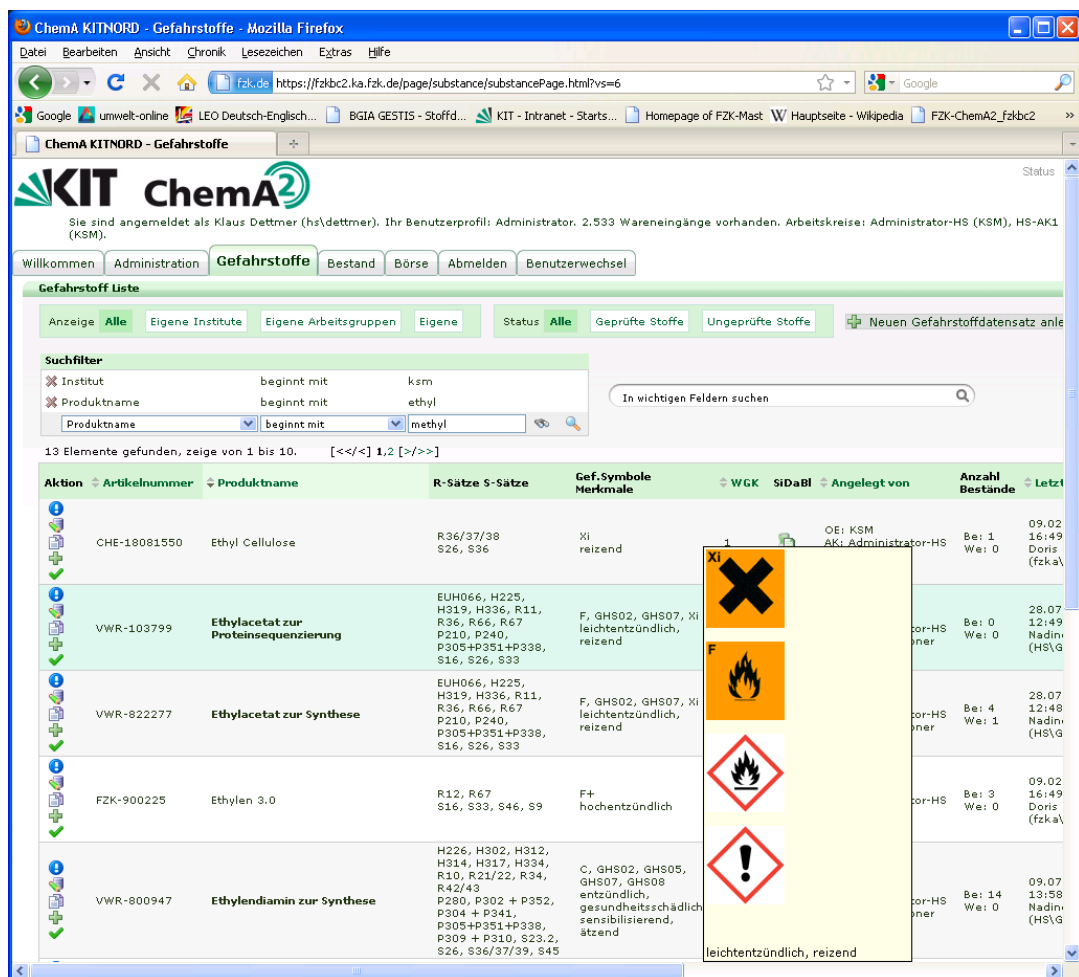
ChemA KITNORD - Gefahrstoffe - Mozilla Firefox

Datei Bearbeiten Ansicht Chronik Lesezeichen Extras Hilfe

fzk.de https://fzkbc2.ka.fzk.de/page/substance/substancePage.html?vs=6

Google

Google umwelt-online LEO Deutsch-Englisch... BGIA GESTIS - Stoffd... KIT - Intranet - Starts... Homepage of FZK-Mast Hauptseite - Wikipedia FZK-ChemA2_fzkbc2

ChemA KITNORD - Gefahrstoffe

KIT ChemA2

Status

Sie sind angemeldet als Klaus Dettmer (hs\dettmer). Ihr Benutzerprofil: Administrator. 2.533 Wareneingänge vorhanden. Arbeitskreise: Administrator-HS (KSM), HS-AK1 (KSM).

Willkommen | Administration | Gefahrstoffe | Bestand | Börse | Abmelden | Benutzerwechsel

Gefahrstoff Liste

Anzeige Alle | Eigene Institute | Eigene Arbeitsgruppen | Eigene

Status Alle | Geprüfte Stoffe | Ungeprüfte Stoffe

Neuen Gefahrstoffdatensatz anle

Suchfilter

Institut beginnt mit ksm
Produktname beginnt mit ethyl
Produktname beginnt mit methyl

In wichtigen Feldern suchen

13 Elemente gefunden, zeige von 1 bis 10. [<</<] 1,2 [>/>>]

| Aktion | Artikelnummer | Produktname | R-Sätze S-Sätze | Gef.Symbole Merkmale | WGK | SiDaBl | Angelegt von | Anzahl Bestände | Letz |
|---|---|---|---|---|---|---|---|---|---|
| | CHE-18081550 | Ethyl Cellulose | R36/37/38 S26, S36 | Xi reizend | 1 | | OE: KSM AK: Administrator-HS | Be: 1 We: 0 | 09.02 16:49 Doris (fzka\ |
| | VWR-103799 | Ethylacetat zur Proteinsequenzierung | EUH066, H225, H319, H336, R11, R36, R66, R67 P210, P240, P305+P351+P338, S16, S26, S33 | F, GHS02, GHS07, Xi leichtentzündlich, reizend | | | tor-HS oner | Be: 0 We: 0 | 28.07 12:49 Nadin (HS\G |
| | VWR-822277 | Ethylacetat zur Synthese | EUH066, H225, H319, H336, R11, R36, R66, R67 P210, P240, P305+P351+P338, S16, S26, S33 | F, GHS02, GHS07, Xi leichtentzündlich, reizend | | | tor-HS oner | Be: 4 We: 1 | 28.07 12:48 Nadin (HS\G |
| | FZK-900225 | Ethylen 3.0 | R12, R67 S16, S33, S46, S9 | F+ hochentzündlich | | | tor-HS | Be: 3 We: 0 | 09.02 16:49 Doris (fzka\ |
| | VWR-800947 | Ethylendiamin zur Synthese | H226, H302, H312, H314, H317, H334, R10, R21/22, R34, R42/43 P280, P302 + P352, P304 + P341, P305+P351+P338, P309 + P310, S23.2, S26, S36/37/39, S45 | C, GHS02, GHS05, GHS07, GHS08 entzündlich, gesundheitsschädlich sensibilisierend, ätzend | | | tor-HS oner | Be: 14 We: 0 | 09.07 13:58 Nadin (HS\G |

Xi
F
leichtentzündlich, reizend